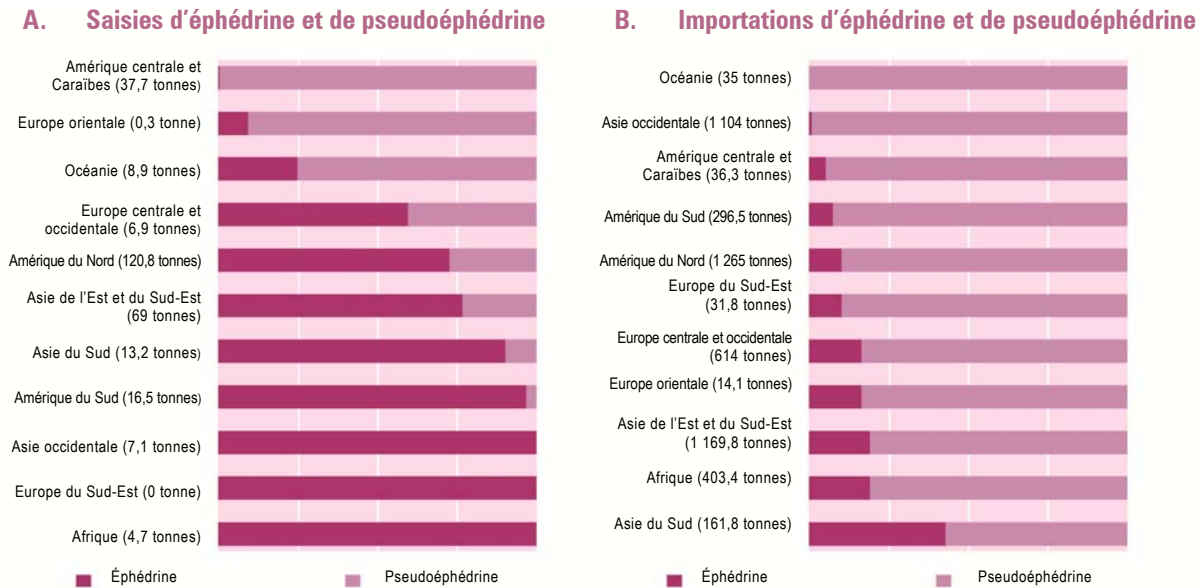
A. Saisies d'éphédrine et de pseudoéphédrine

Amérique centrale et Caraïbes (37,7 tonnes)
Europe orientale (0,3 tonne)
Océanie (8,9 tonnes)
Europe centrale et occidentale (6,9 tonnes)
Amérique du Nord (120,8 tonnes)
Asie de l'Est et du Sud-Est (69 tonnes)
Asie du Sud (13,2 tonnes)
Amérique du Sud (16,5 tonnes)
Asie occidentale (7,1 tonnes)
Europe du Sud-Est (0 tonne)
Afrique (4,7 tonnes)

Éphédrine
Pseudoéphédrine

B. Importations d'éphédrine et de pseudoéphédrine

Océanie (35 tonnes)
Asie occidentale (1 104 tonnes)
Amérique centrale et Caraïbes (36,3 tonnes)
Amérique du Sud (296,5 tonnes)
Amérique du Nord (1 265 tonnes)
Europe du Sud-Est (31,8 tonnes)
Europe centrale et occidentale (614 tonnes)
Europe orientale (14,1 tonnes)
Asie de l'Est et du Sud-Est (1 169,8 tonnes)
Afrique (403,4 tonnes)
Asie du Sud (161,8 tonnes)

Éphédrine
Pseudoéphédrine